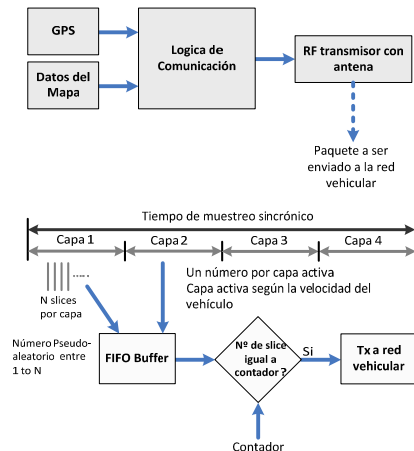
GPS

Datos del Mapa

Logica de Comunicación

RF transmisor con antena

Paquete a ser enviado a la red vehicular

Tiempo de muestreo sincrónico

Capa 1

Capa 2

Capa 3

Capa 4

N slices por capa

Un número por capa activa
Capa activa según la velocidad del vehículo

Número Pseudo-aleatorio entre 1 to N

FIFO Buffer

Nº de slice igual a contador ?

Si

Tx a red vehicular

Contador